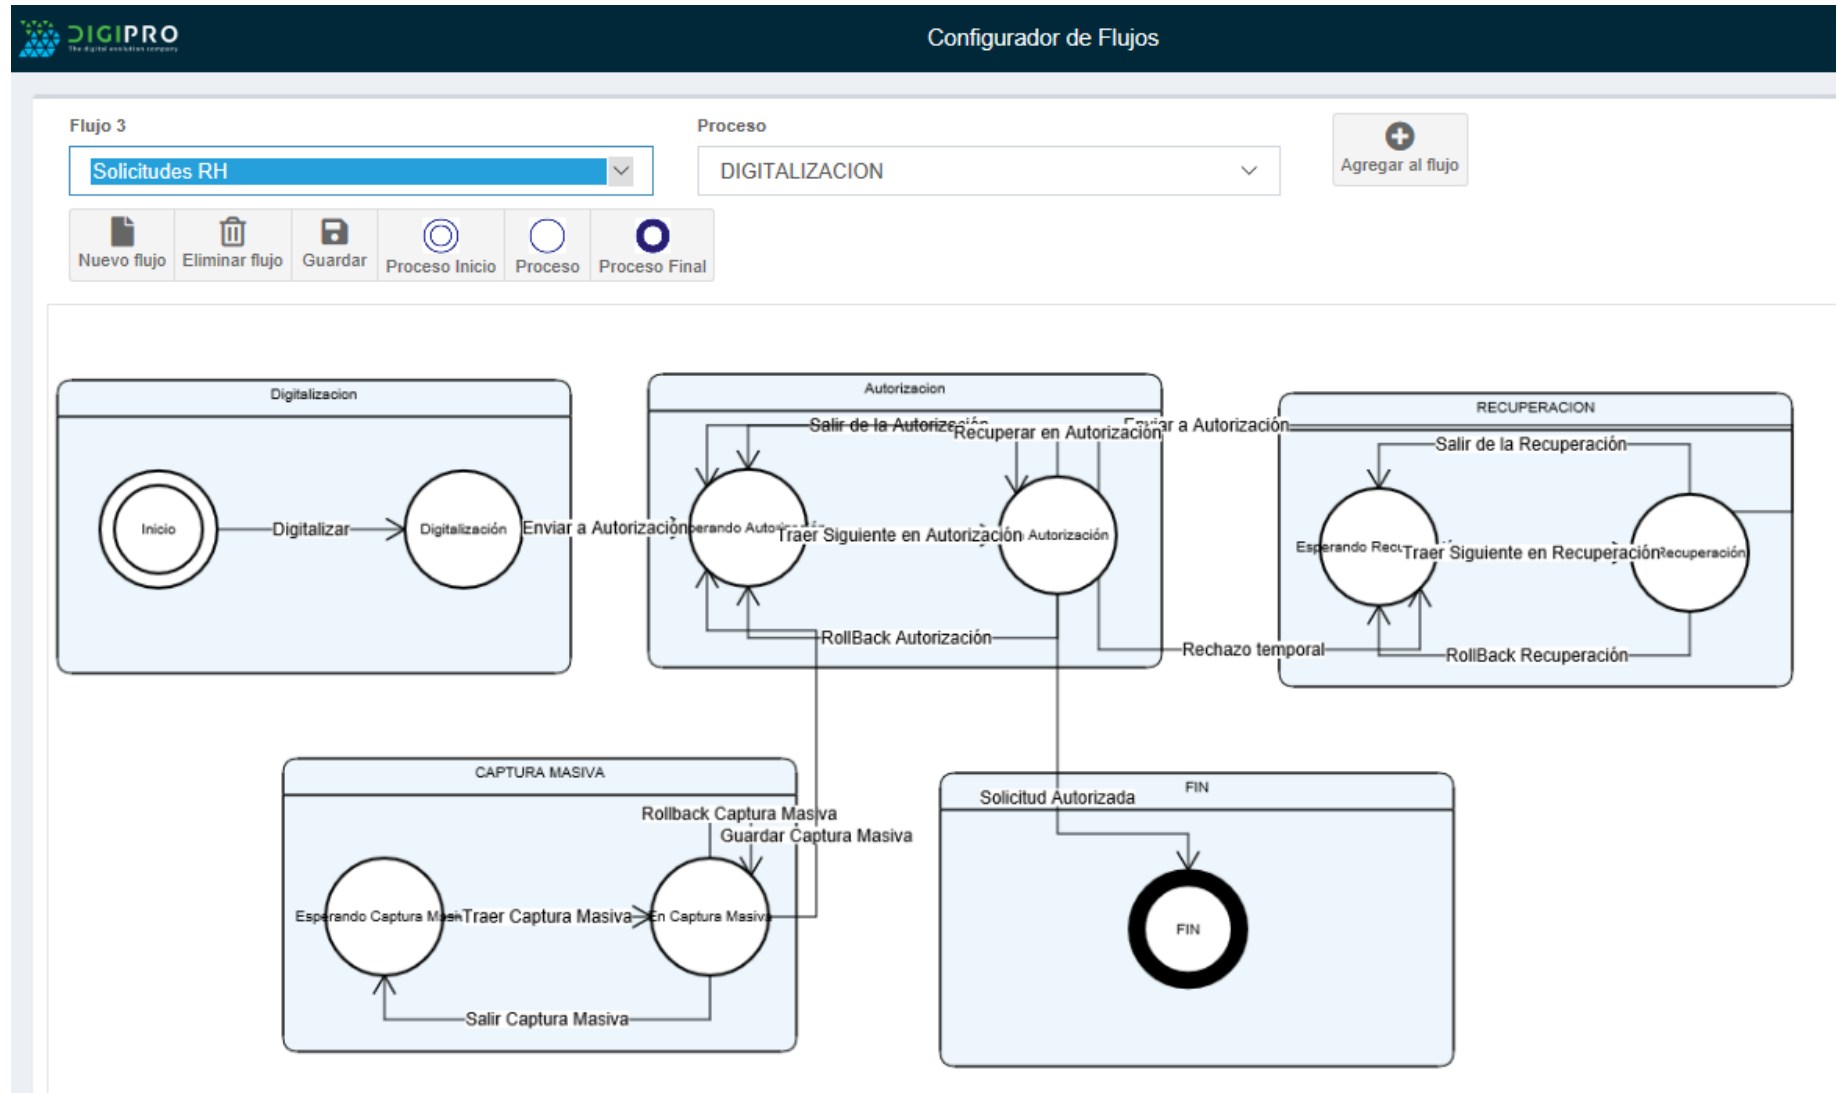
DIGIPRO
The digital evolution company

Configurador de Flujos

Flujo 3
Solicitudes RH

Proceso
DIGITALIZACION

Agregar al flujo

Nuevo flujo
Eliminar flujo
Guardar
Proceso Inicio
Proceso
Proceso Final

Digitalizacion
Inicio
Digitalizar
Digitalización
Enviar a Autorización

Autorizacion
Salir de la Autorización
Recuperar en Autorización
Enviar a Autorización
Esperando Autorización
Traer Siguiente en Autorización
Autorización
RollBack Autorización
Rechazo temporal

RECUPERACION
Salir de la Recuperación
Esperando Recuperación
Traer Siguiente en Recuperación
Recuperación
RollBack Recuperación

CAPTURA MASIVA
Rollback Captura Masiva
Guardar Captura Masiva
Esperando Captura Masiva
Traer Captura Masiva
En Captura Masiva
Salir Captura Masiva

FIN
Solicitud Autorizada
FIN